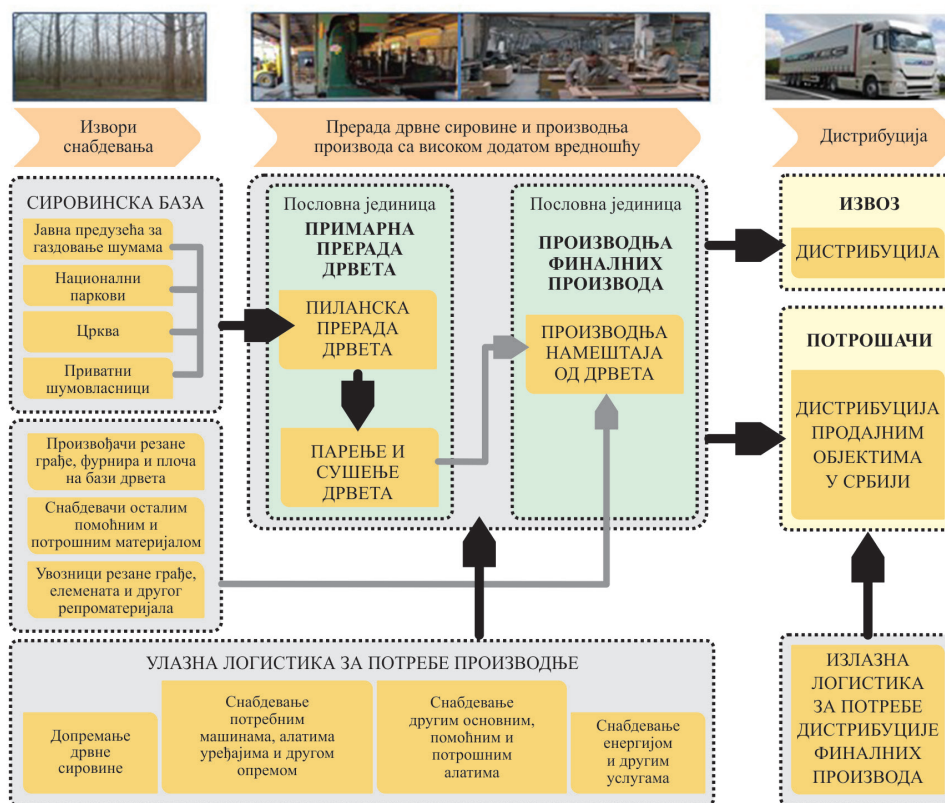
Извори снабдевања

Прерада дрвне сировине и производња производа са високом додатом вредношћу

Дистрибуција

СИРОВИНСКА БАЗА

Јавна предузећа за газдовање шумама

Национални паркови

Црква

Приватни шумовласници

Пословна јединица

ПРИМАРНА ПРЕРАДА ДРВЕТА

ПИЛАНСКА ПРЕРАДА ДРВЕТА

ПАРЕЊЕ И СУШЕЊЕ ДРВЕТА

Пословна јединица

ПРОИЗВОДЊА ФИНАЛНИХ ПРОИЗВОДА

ПРОИЗВОДЊА НАМЕШТАЈА ОД ДРВЕТА

ИЗВОЗ

ДИСТРИБУЦИЈА

ПОТРОШАЧИ

ДИСТРИБУЦИЈА ПРОДАЈНИМ ОБЈЕКТИМА У СРБИЈИ

Произвођачи резане грађе, фурнира и плоча на бази дрвета

Снабдевачи осталим помоћним и потрошним материјалом

Увозници резане грађе, елемената и другог репроматеријала

УЛАЗНА ЛОГИСТИКА ЗА ПОТРЕБЕ ПРОИЗВОДЊЕ

Допремање дрвне сировине

Снабдевање потребним машинама, алатима уређајима и другом опремом

Снабдевање другим основним, помоћним и потрошним алатима

Снабдевање енергијом и другим услугама

ИЗЛАЗНА ЛОГИСТИКА ЗА ПОТРЕБЕ ДИСТРИБУЦИЈЕ ФИНАЛНИХ ПРОИЗВОДА